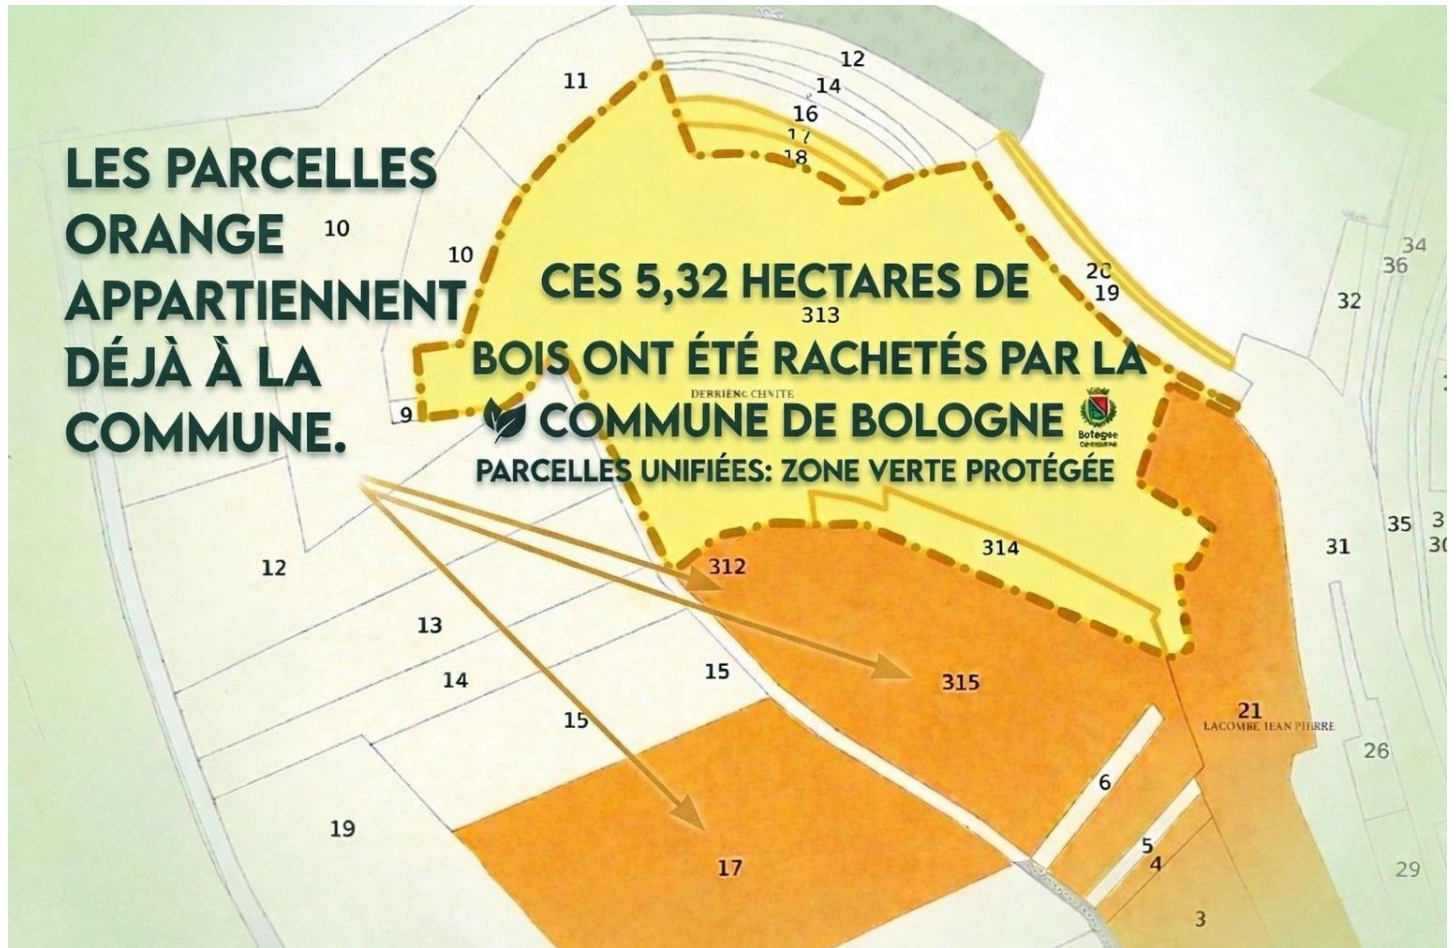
LES PARCELLES ORANGE APPARTIENNENT DÉJÀ À LA COMMUNE.

CES 5,32 HECTARES DE BOIS ONT ÉTÉ RACHETÉS PAR LA COMMUNE DE BOLOGNE

PARCELLES UNIFIÉES: ZONE VERTE PROTÉGÉE

Bologne

DERRIENC CHNITE

LACOMBE JEAN PIERRE

11
12
14
16
17
18
10
10
9
20
19
313
34
36
32
35
3
30
31
314
312
315
12
13
14
15
15
21
26
6
5
4
3
19
17
29